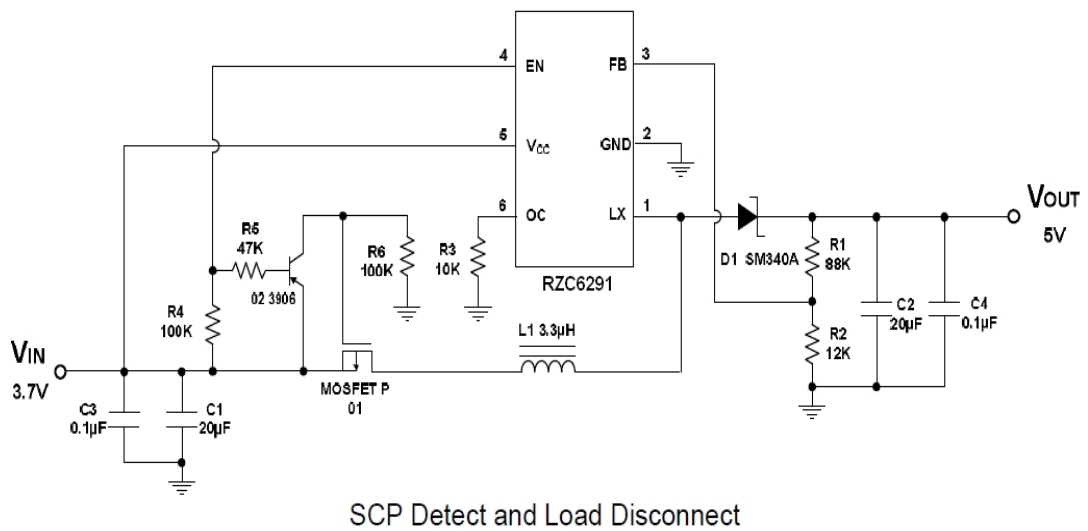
4 EN
FB 3
5 $V_{CC}$
GND 2
6 OC
LX 1
RZC6291
R5 47K
Q2 3906
R6 100K
R3 10K
R4 100K
$V_{IN}$
3.7V
C3 0.1μF
C1 20μF
MOSFET P Q1
L1 3.3μH
D1 SM340A
R1 88K
R2 12K
C2 20μF
C4 0.1μF
$V_{OUT}$
5V

SCP Detect and Load Disconnect